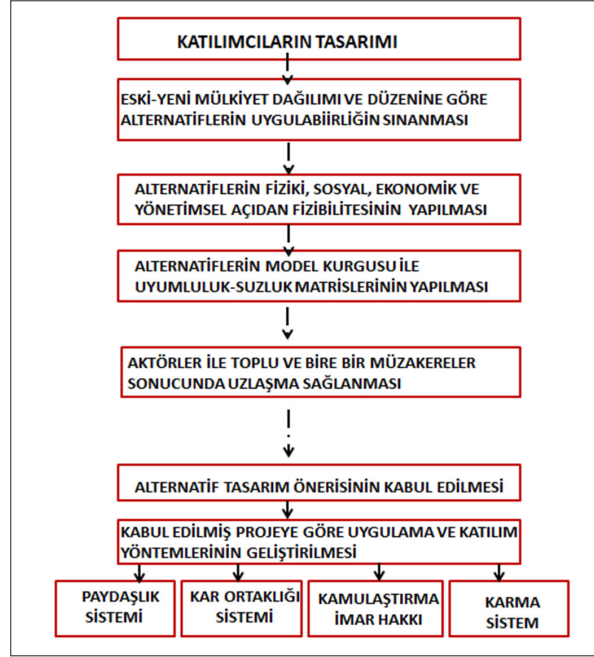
KATILIMCILARIN TASARIMI

ESKİ-YENİ MÜLKİYET DAĞILIMI VE DÜZENİNE GÖRE ALTERNATİFLERİN UYGULABİİRLİĞİN SINANMASI

ALTERNATİFLERİN FİZİKİ, SOSYAL, EKONOMİK VE YÖNETİMSEL AÇIDAN FİZİBİLİTESİNİN YAPILMASI

ALTERNATİFLERİN MODEL KURGUSU İLE UYUMLULUK-SUZLUK MATRİSLERİNİN YAPILMASI

AKTÖRLER İLE TOPLU VE BİRE BİR MÜZAKERELER SONUCUNDA UZLAŞMA SAĞLANMASI

ALTERNATİF TASARIM ÖNERİSİNİN KABUL EDİLMESİ

KABUL EDİLMİŞ PROJEYE GÖRE UYGULAMA VE KATILIM YÖNTEMLERİNİN GELİŞTİRİLMESİ

PAYDAŞLIK SİSTEMİ

KAR ORTAKLIĞI SİSTEMİ

KAMULAŞTIRMA İMAR HAKKI

KARMA SİSTEM